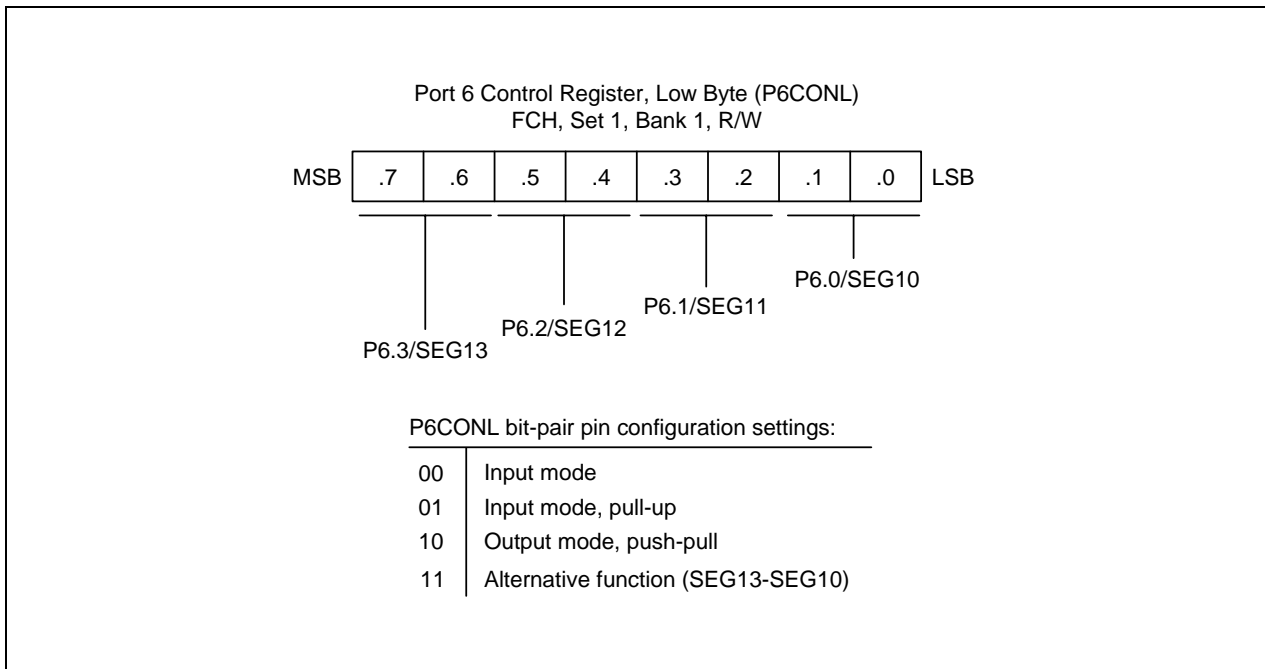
Port 6 Control Register, Low Byte (P6CONL)
FCH, Set 1, Bank 1, R/W

MSB .7 .6 .5 .4 .3 .2 .1 .0 LSB

P6.3/SEG13
P6.2/SEG12
P6.1/SEG11
P6.0/SEG10

P6CONL bit-pair pin configuration settings:

| | |
|---|---|
| 00 | Input mode |
| 01 | Input mode, pull-up |
| 10 | Output mode, push-pull |
| 11 | Alternative function (SEG13-SEG10) |